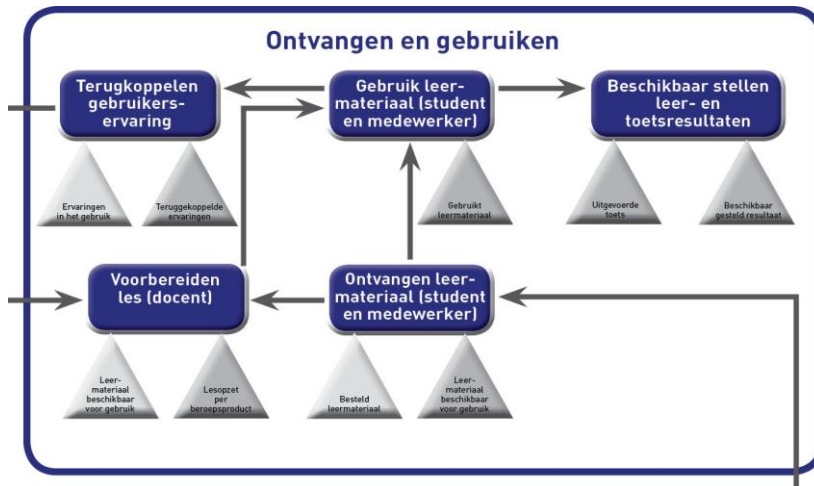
Ontvangen en gebruiken

Terugkoppelen gebruikers-ervaring

Gebruik leer-materiaal (student en medewerker)

Beschikbaar stellen leer- en toetsresultaten

Ervaringen in het gebruik

Teruggekoppelde ervaringen

Gebruikt leermateriaal

Uitgevoerde toets

Beschikbaar gesteld resultaat

Voorbereiden les (docent)

Ontvangen leer-materiaal (student en medewerker)

Leer-materiaal beschikbaar voor gebruik

Lesopzet per beroepsproduct

Besteld leermateriaal

Leer-materiaal beschikbaar voor gebruik